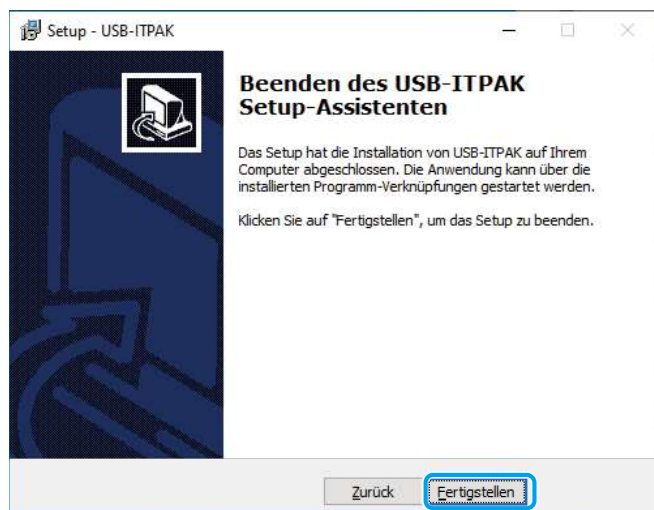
Setup - USB-ITPAK

Beenden des USB-ITPAK Setup-Assistenten

Das Setup hat die Installation von USB-ITPAK auf Ihrem Computer abgeschlossen. Die Anwendung kann über die installierten Programm-Verknüpfungen gestartet werden.

Klicken Sie auf "Fertigstellen", um das Setup zu beenden.

Zurück

Fertigstellen